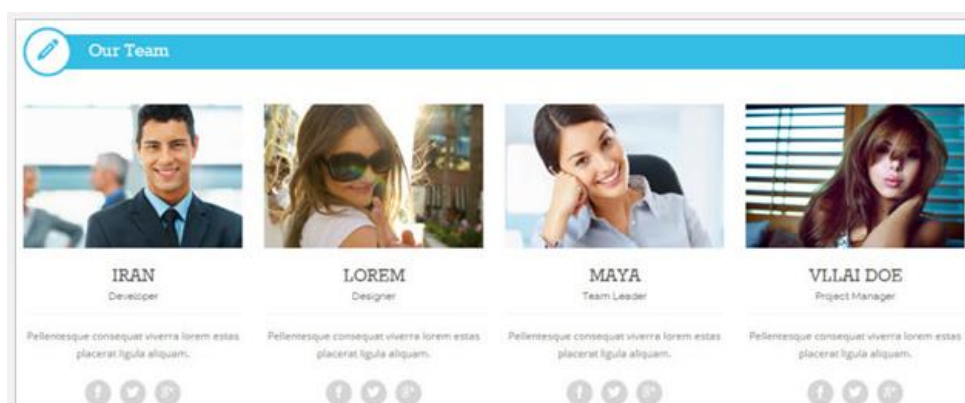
Our Team

IRAN
Developer

Pellentesque consequat viverra lorem estas placerat ligula aliquam.

LOREM
Designer

Pellentesque consequat viverra lorem estas placerat ligula aliquam.

MAYA
Team Leader

Pellentesque consequat viverra lorem estas placerat ligula aliquam.

VLLAI DOE
Project Manager

Pellentesque consequat viverra lorem estas placerat ligula aliquam.